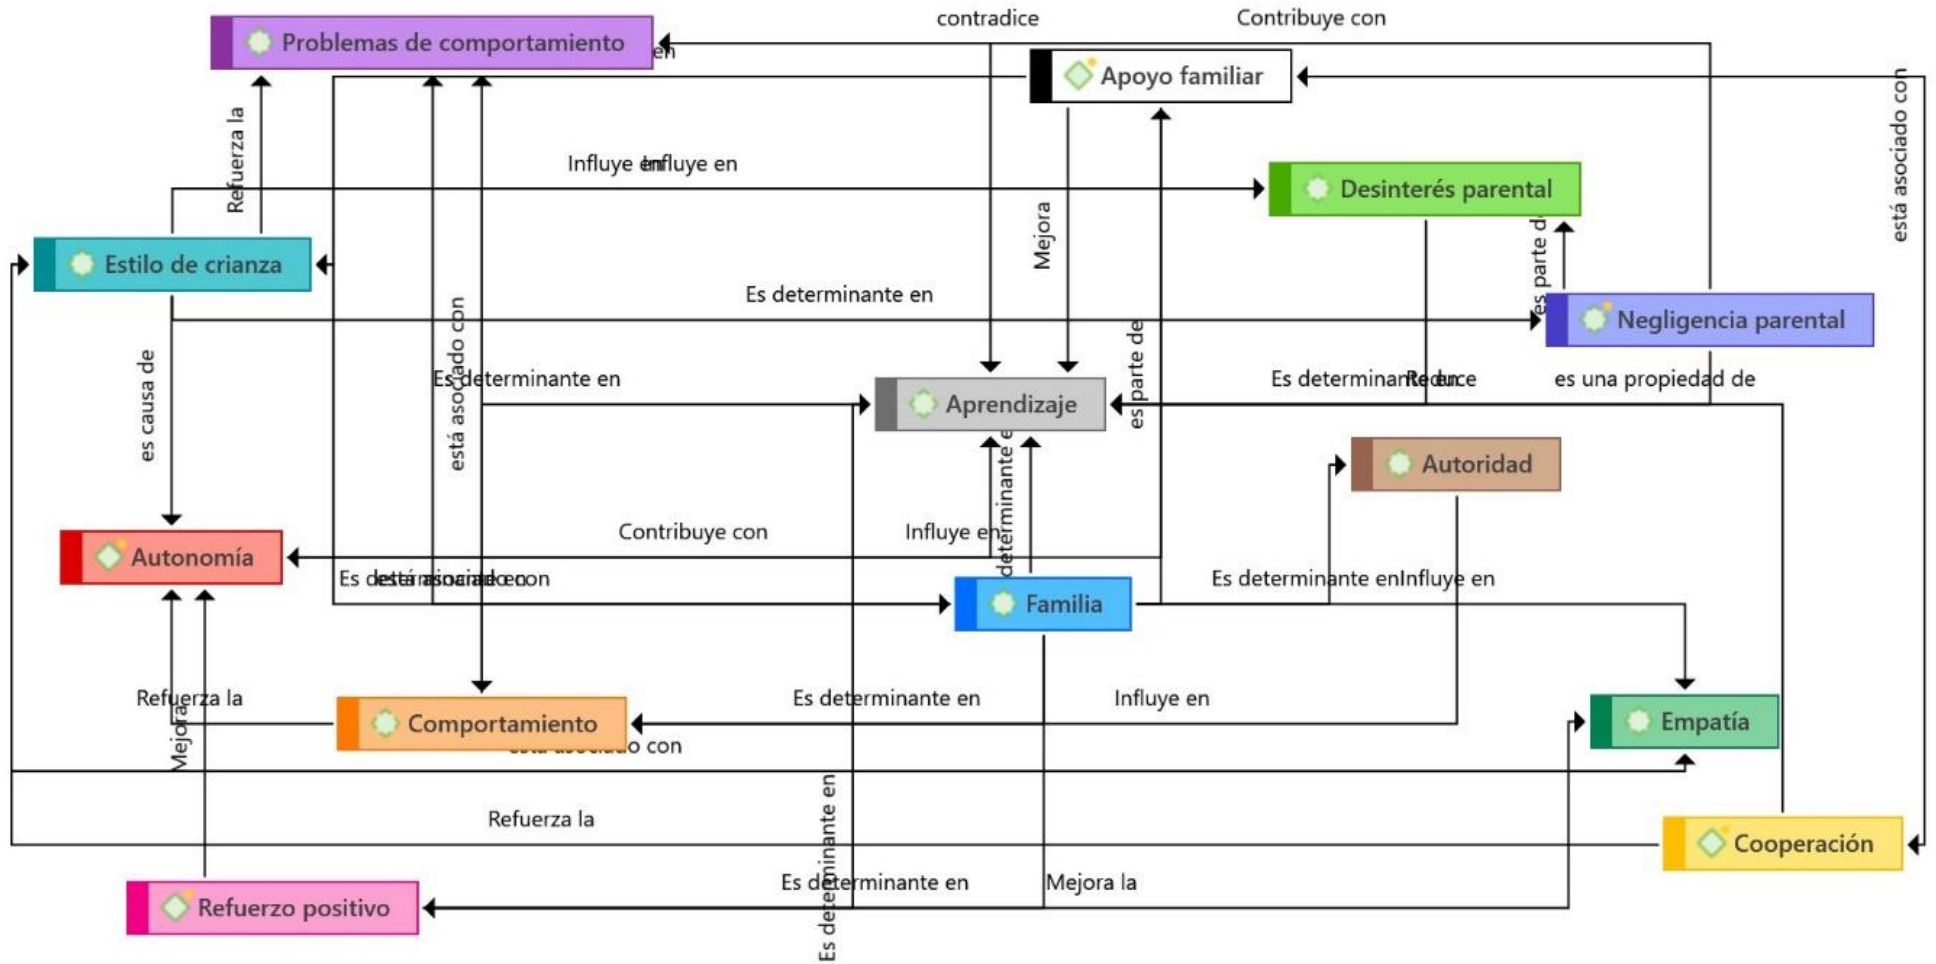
Problemas de comportamiento
contradice
Contribuye con
en
Apoyo familiar
está asociado con
Refuerza la
Influye en Influye en
Desinterés parental
Estilo de crianza
Mejora
Es determinante en
es parte de
Negligencia parental
es causa de
está asociado con
Es determinante en
Aprendizaje
es parte de
Es determinante en Reduce
es una propiedad de
Autoridad
Autonomía
Contribuye con
Influye en
determinante en
Es determinante en está asociado con
Familia
Es determinante en Influye en
Refuerza la
Mejora
Comportamiento
está asociado con
Es determinante en
Influye en
Empatía
Refuerza la
Cooperación
Refuerzo positivo
Es determinante en
Mejora la
Es determinante en